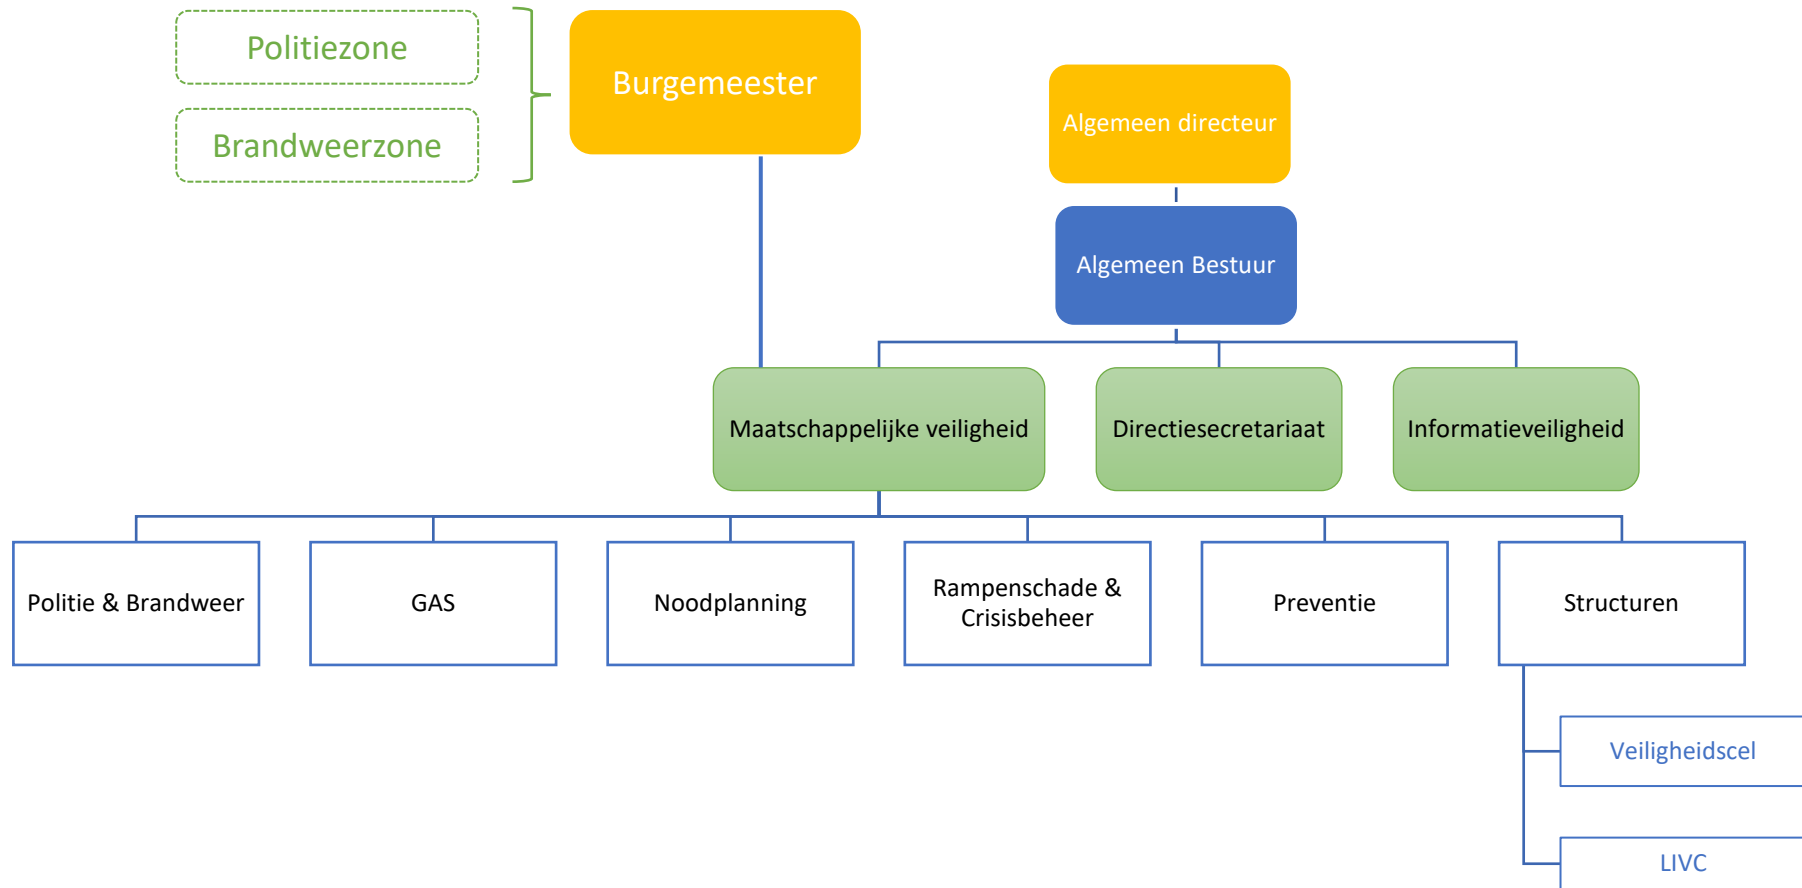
Politiezone

Brandweerzone

Burgemeester

Algemeen directeur

Algemeen Bestuur

Maatschappelijke veiligheid

Directiesecretariaat

Informatieveiligheid

Politie & Brandweer

GAS

Noodplanning

Rampenschade & Crisisbeheer

Preventie

Structuren

Veiligheidscel

LIVC